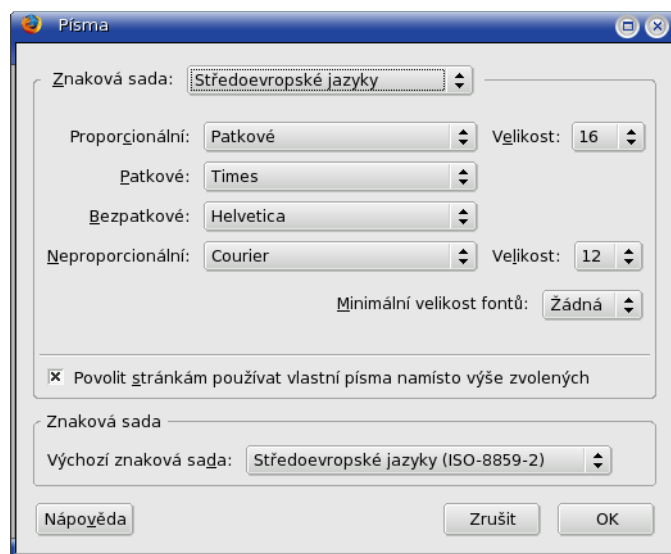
Písma

Znaková sada: Středoevropské jazyky

Proporcionální: Patkové
Velikost: 16

Patkové: Times

Bezpatkové: Helvetica

Neproporcionální: Courier
Velikost: 12

Minimální velikost fontů: Žádná

☒ Povolit stránkám používat vlastní písma namísto výše zvolených

Znaková sada

Výchozí znaková sada: Středoevropské jazyky (ISO-8859-2)

Nápověda

Zrušit

OK